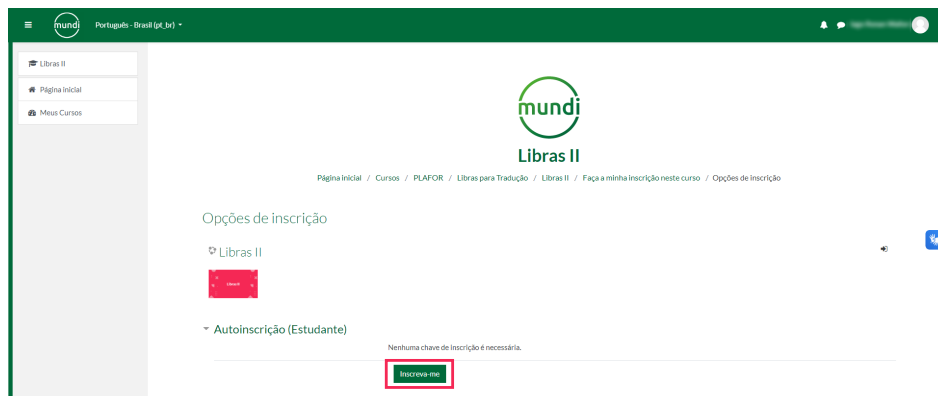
mundi Português - Brasil (pt_br)

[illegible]

Libras II

Página inicial

Meus Cursos

mundi

Libras II

Página inicial / Cursos / PLAFOR / Libras para Tradução / Libras II / Faça a minha inscrição neste curso / Opções de inscrição

Opções de inscrição

Libras II

Libras II

Autoinscrição (Estudante)

Nenhuma chave de inscrição é necessária.

Inscreva-me